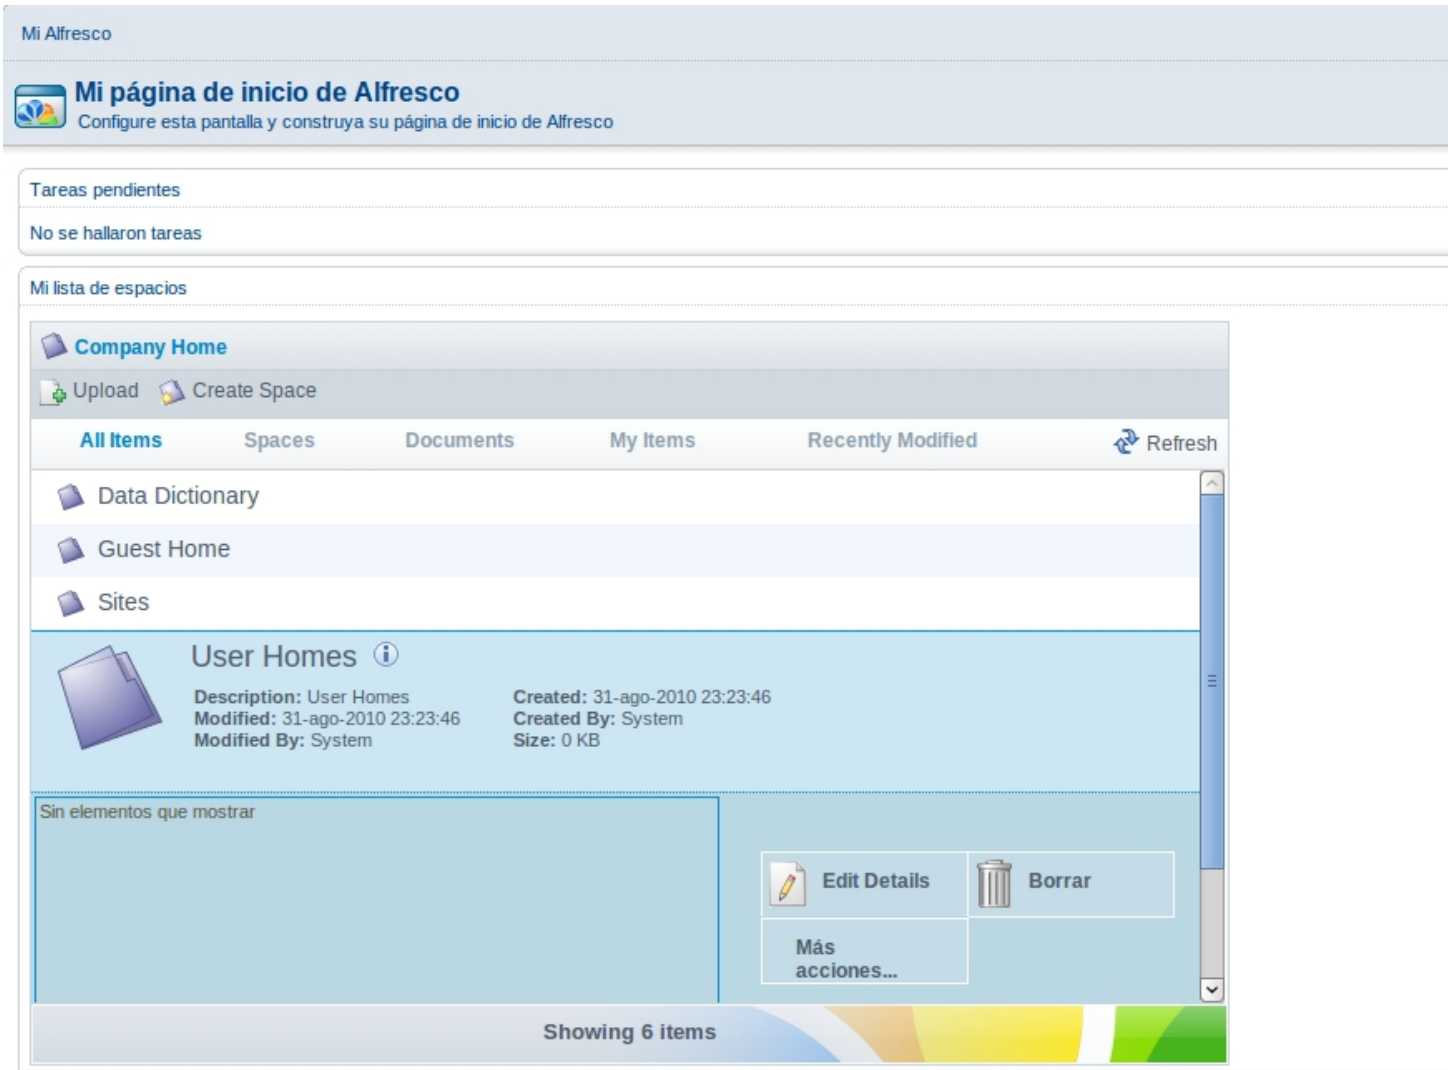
Mi Alfresco

Mi página de inicio de Alfresco
Configure esta pantalla y construya su página de inicio de Alfresco

Tareas pendientes

No se hallaron tareas

Mi lista de espacios

Company Home

Upload Create Space

All Items Spaces Documents My Items Recently Modified Refresh

Data Dictionary

Guest Home

Sites

User Homes

Description: User Homes
Modified: 31-ago-2010 23:23:46
Modified By: System

Created: 31-ago-2010 23:23:46
Created By: System
Size: 0 KB

Sin elementos que mostrar

Edit Details

Borrar

Más acciones...

Showing 6 items